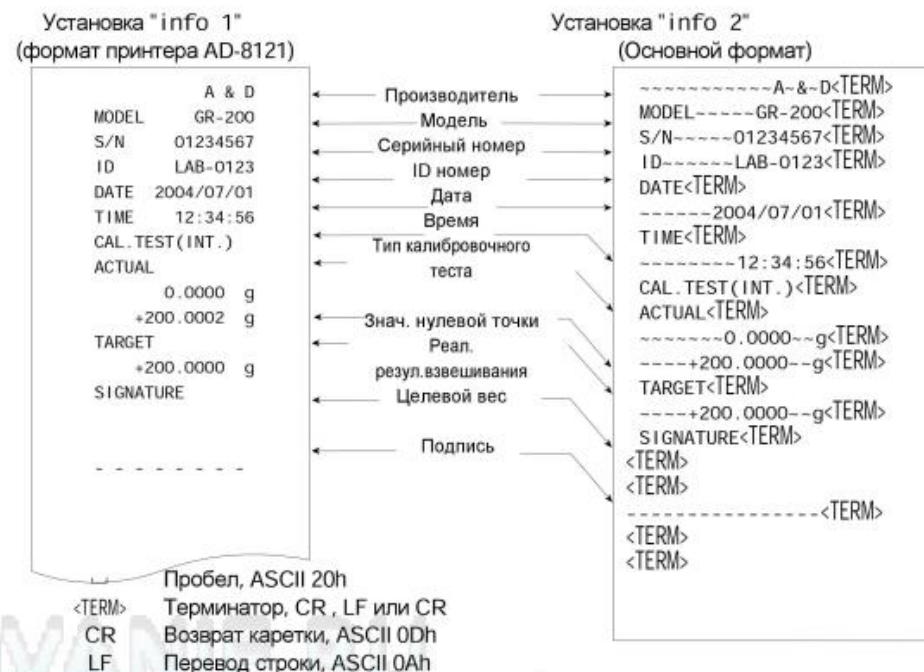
Установка "info 1"
(формат принтера AD-8121)

A & D
MODEL GR-200
S/N 01234567
ID LAB-0123
DATE 2004/07/01
TIME 12:34:56
CAL.TEST(INT.)
ACTUAL
0.0000 g
+200.0002 g
TARGET
+200.0000 g
SIGNATURE

- - - - - - - -

Производитель
Модель
Серийный номер
ID номер
Дата
Время
Тип калибровочного теста
Знач. нулевой точки
Реал. резул.взвешивания
Целевой вес
Подпись

Установка "info 2"
(Основной формат)

~~~~~~~~~~~A~&~D<TERM>
MODEL-----GR-200<TERM>
S/N-----01234567<TERM>
ID------LAB-0123<TERM>
DATE<TERM>
------2004/07/01<TERM>
TIME<TERM>
--------12:34:56<TERM>
CAL.TEST(INT.)<TERM>
ACTUAL<TERM>
~~~~~~~0.0000~~g<TERM>
----+200.0000--g<TERM>
TARGET<TERM>
----+200.0000--g<TERM>
SIGNATURE<TERM>
<TERM>
<TERM>
-----------------<TERM>
<TERM>
<TERM>

␣ Пробел, ASCII 20h
<TERM> Терминатор, CR , LF или CR
CR Возврат каретки, ASCII 0Dh
LF Перевод строки, ASCII 0Ah